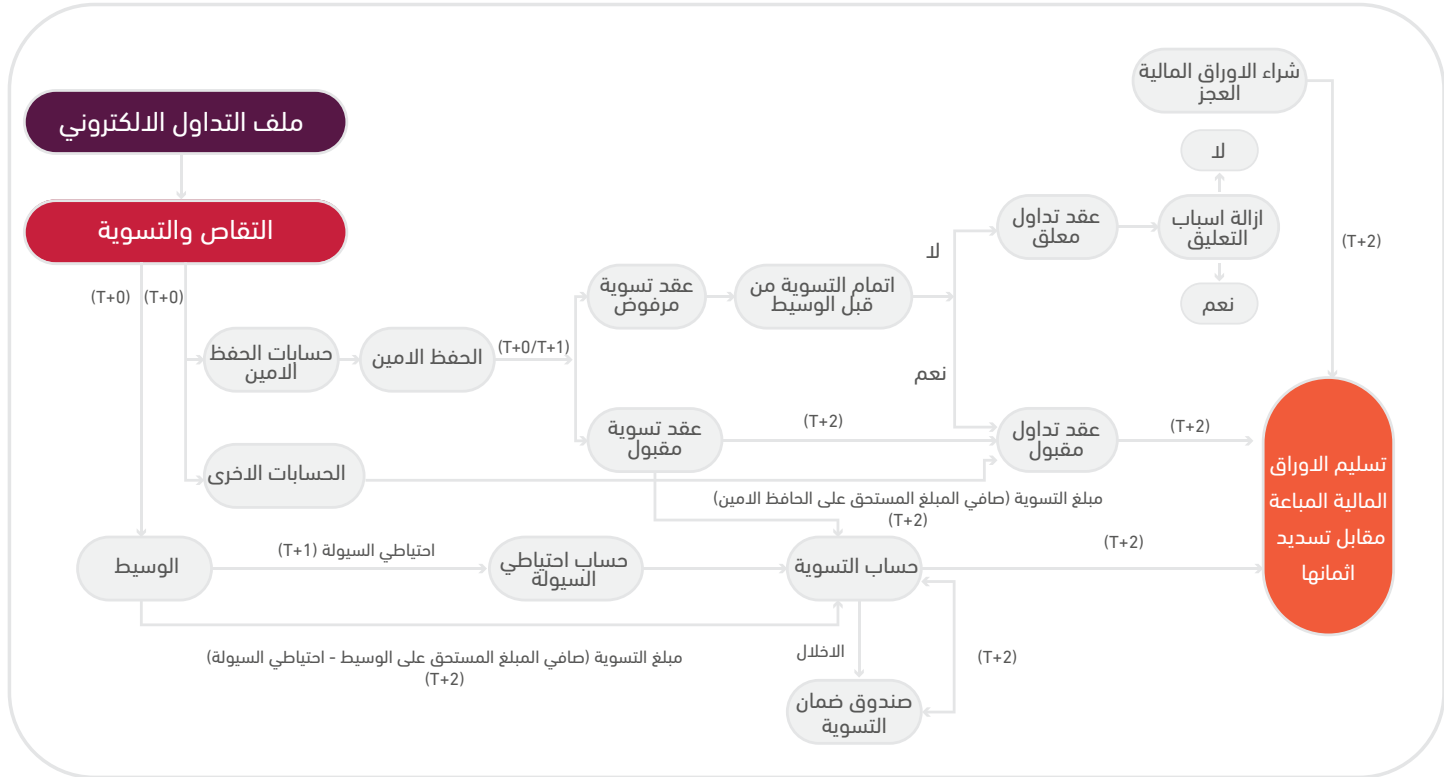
ملف التداول الالكتروني

التقاص والتسوية

(T+0) (T+0)

حسابات الحفظ الامين

الحفظ الامين

(T+0/T+1)

عقد تسوية مرفوض

اتمام التسوية من قبل الوسيط

لا

نعم

عقد تداول معلق

ازالة اسباب التعليق

لا

نعم

شراء الاوراق المالية العجز

(T+2)

عقد تسوية مقبول

(T+2)

عقد تداول مقبول

(T+2)

تسليم الاوراق المالية المباعة مقابل تسديد اثمانها

الحسابات الاخرى

مبلغ التسوية (صافي المبلغ المستحق على الحافظ الامين)
(T+2)

الوسيط

احتياطي السيولة (T+1)

حساب احتياطي السيولة

حساب التسوية

(T+2)

مبلغ التسوية (صافي المبلغ المستحق على الوسيط - احتياطي السيولة)
(T+2)

الاخلال

(T+2)

صندوق ضمان التسوية